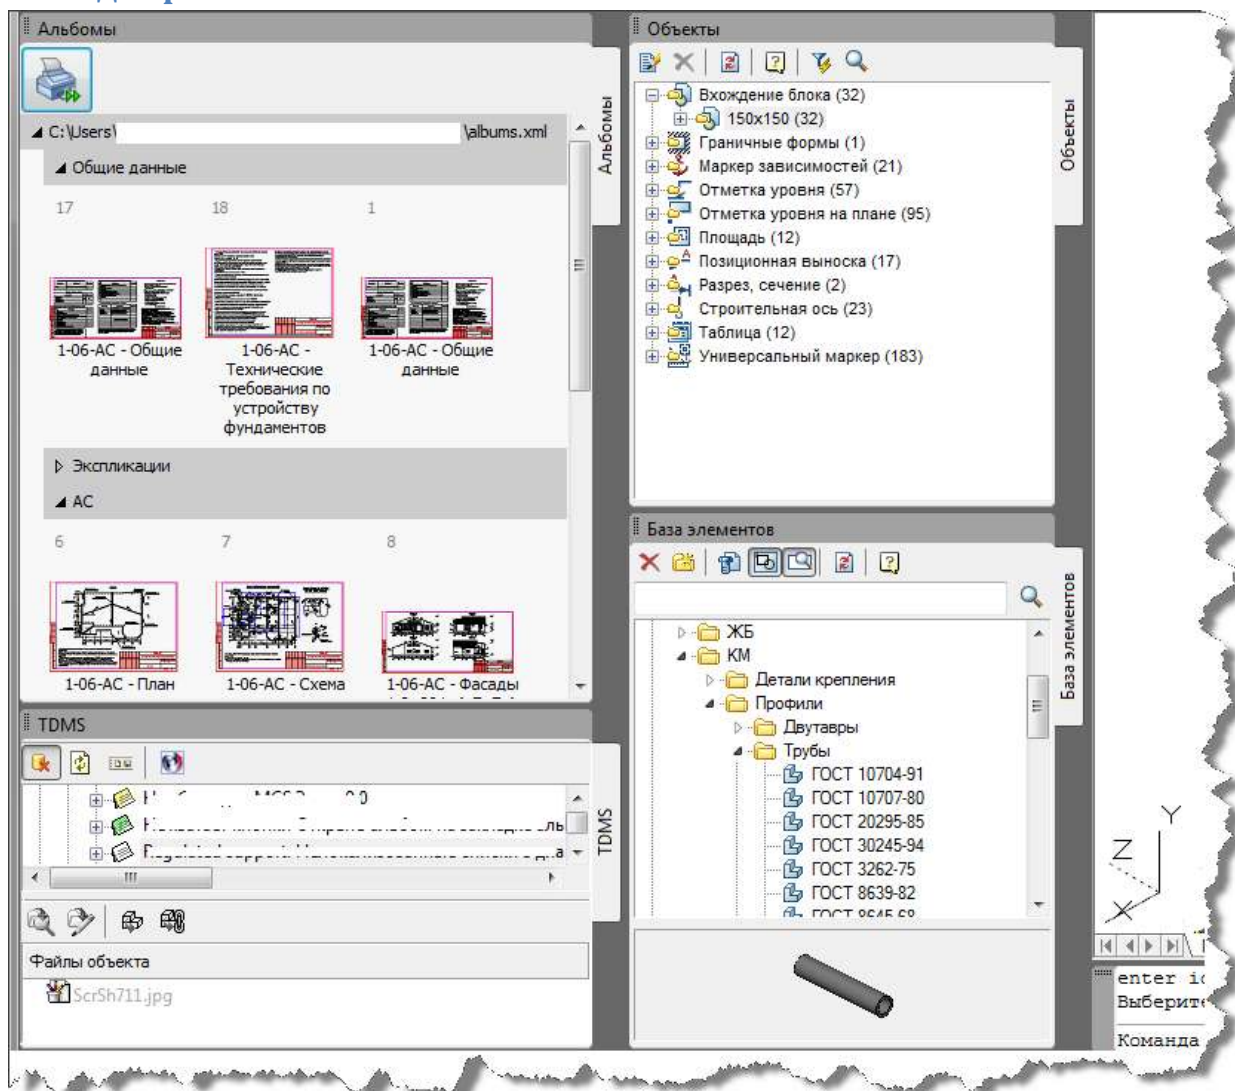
Альбомы

C:\Users\ \albums.xml

Общие данные

17 18 1

1-06-АС - Общие данные

1-06-АС - Технические требования по устройству фундаментов

1-06-АС - Общие данные

Экспликации

АС

6 7 8

1-06-АС - План

1-06-АС - Схема

1-06-АС - Фасады

Альбомы

Объекты

Вхождение блока (32)
150x150 (32)
Граничные формы (1)
Маркер зависимостей (21)
Отметка уровня (57)
Отметка уровня на плане (95)
Площадь (12)
Позиционная выноска (17)
Разрез, сечение (2)
Строительная ось (23)
Таблица (12)
Универсальный маркер (183)

Объекты

TDMS

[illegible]
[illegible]
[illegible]

Файлы объекта

ScrSh711.jpg

TDMS

База элементов

ЖБ
КМ
Детали крепления
Профили
Двутавры
Трубы
ГОСТ 10704-91
ГОСТ 10707-80
ГОСТ 20295-85
ГОСТ 30245-94
ГОСТ 3262-75
ГОСТ 8639-82
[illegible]

База элементов

Y
Z
X

enter i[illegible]
Выберите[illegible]
Команда